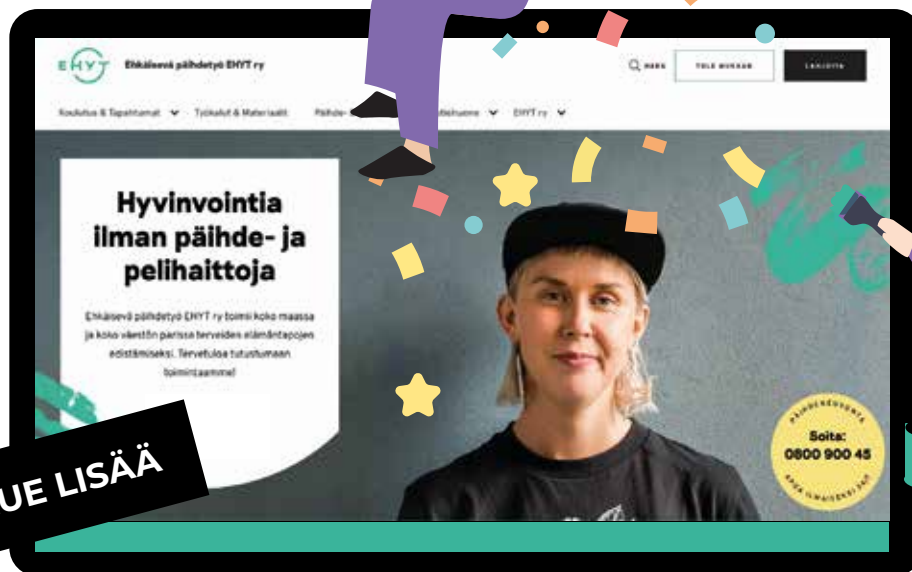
EHYT Ehkäisevä päihdetyö EHYT ry

HAKU TULE MUKAAN LAHJOITA

Koulutus & Tapahtumat Työkalut & Materiaalit Päihde- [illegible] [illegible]ikuvaamo EHYT ry

Hyvinvointia ilman päihde- ja pelihaittoja

Ehkäisevä päihdetyö EHYT ry toimii koko maassa ja koko väestön parissa terveiden elämäntapojen edistämiseksi. Tervetuloa tutustumaan toimintaamme!

UE LISÄÄ

PÄIHDEKYSYMYKSET
Soita:
0800 900 45
APUA ILMAISEKSI 24/7